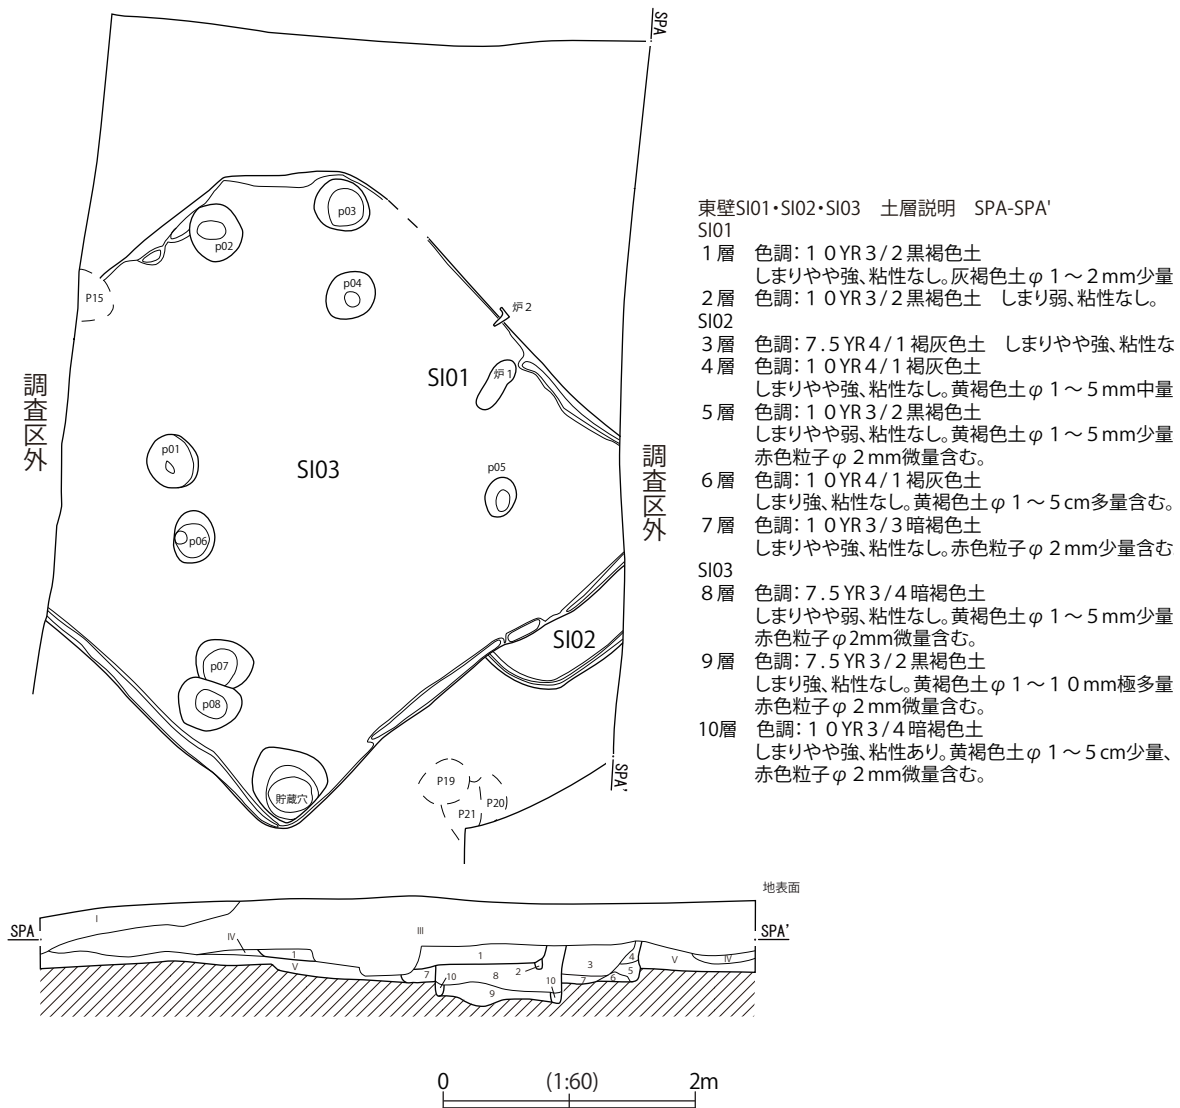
SPA

p03
p02
p04
P15
炉2
炉1
SI01
調査区外
p01
SI03
p05
調査区外
p06
SI02
p07
p08
貯蔵穴
P19
P20
P21
SPA'

東壁SI01・SI02・SI03　土層説明　SPA-SPA'
SI01
1層　色調：10YR3/2黒褐色土
しまりやや強、粘性なし。灰褐色土φ1～2mm少量
2層　色調：10YR3/2黒褐色土　しまり弱、粘性なし。
SI02
3層　色調：7.5YR4/1褐灰色土　しまりやや強、粘性な
4層　色調：10YR4/1褐灰色土
しまりやや強、粘性なし。黄褐色土φ1～5mm中量
5層　色調：10YR3/2黒褐色土
しまりやや弱、粘性なし。黄褐色土φ1～5mm少量
赤色粒子φ2mm微量含む。
6層　色調：10YR4/1褐灰色土
しまり強、粘性なし。黄褐色土φ1～5cm多量含む。
7層　色調：10YR3/3暗褐色土
しまりやや強、粘性なし。赤色粒子φ2mm少量含む
SI03
8層　色調：7.5YR3/4暗褐色土
しまりやや弱、粘性なし。黄褐色土φ1～5mm少量
赤色粒子φ2mm微量含む。
9層　色調：7.5YR3/2黒褐色土
しまり強、粘性なし。黄褐色土φ1～10mm極多量
赤色粒子φ2mm微量含む。
10層　色調：10YR3/4暗褐色土
しまりやや強、粘性あり。黄褐色土φ1～5cm少量、
赤色粒子φ2mm微量含む。

地表面
SPA
I
IV
III
1
V
7
10
8
2
9
10
3
7
6
4
5
V
IV
SPA'

0　(1:60)　2m